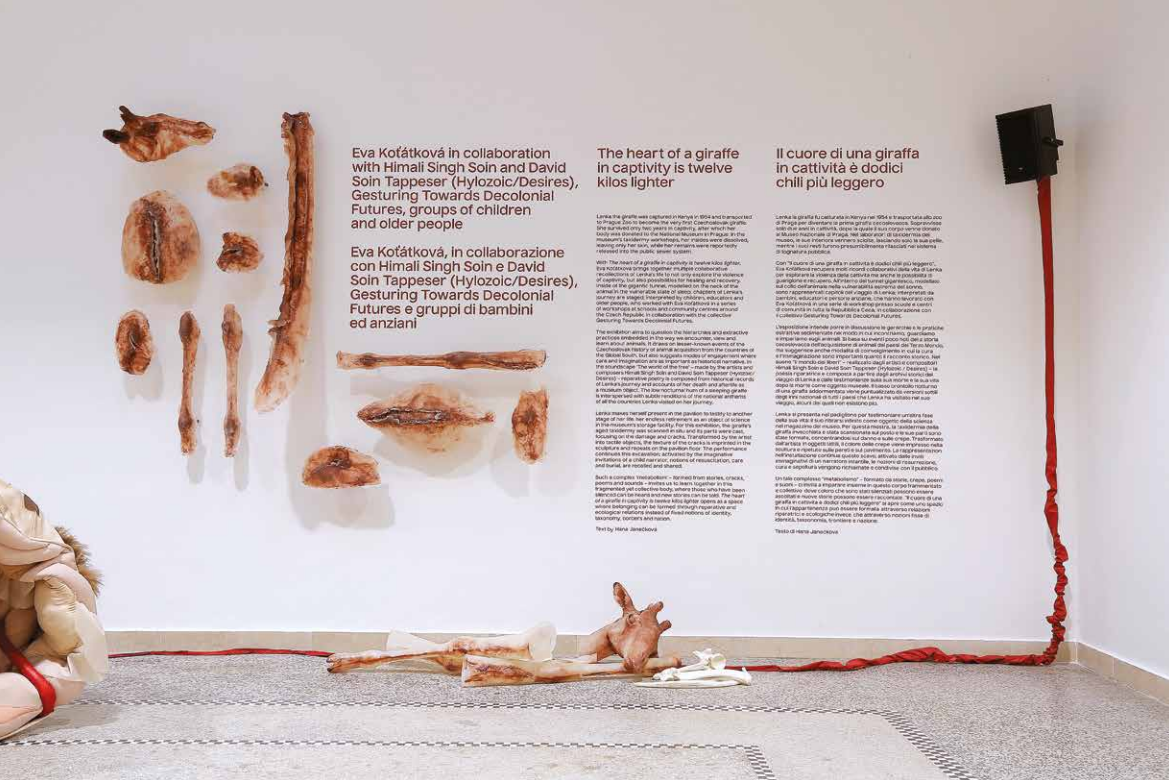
Eva Koťátková in collaboration with Himali Singh Soin and David Soin Tappeser (Hylozoic/Desires), Gesturing Towards Decolonial Futures, groups of children and older people

Eva Koťátková, in collaborazione con Himali Singh Soin e David Soin Tappeser (Hylozoic/Desires), Gesturing Towards Decolonial Futures e gruppi di bambini ed anziani

The heart of a giraffe in captivity is twelve kilos lighter

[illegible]

Text by Hana Janečková

Il cuore di una giraffa in cattività è dodici chili più leggero

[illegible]

Testo di Hana Janečková